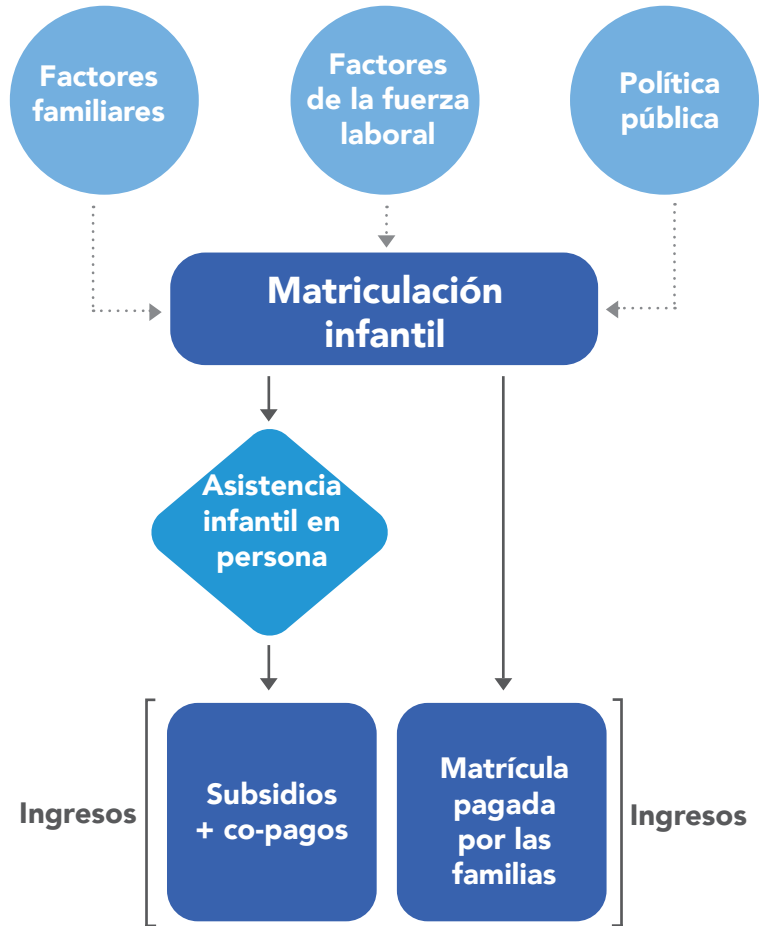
Factores familiares

Factores de la fuerza laboral

Política pública

Matriculación infantil

Asistencia infantil en persona

Ingresos

Subsidios + co-pagos

Matrícula pagada por las familias

Ingresos